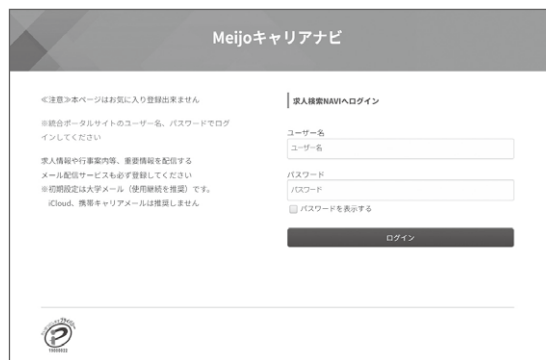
Meijoキャリアナビ

≪注意≫本ページはお気に入り登録出来ません

※統合ポータルサイトのユーザー名、パスワードでログインしてください

求人情報や行事案内等、重要情報を配信するメール配信サービスも必ず登録してください
※初期設定は大学メール（使用継続を推奨）です。
iCloud、携帯キャリアメールは推奨しません

求人検索NAVIへログイン

ユーザー名
ユーザー名

パスワード
パスワード

パスワードを表示する

ログイン

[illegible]